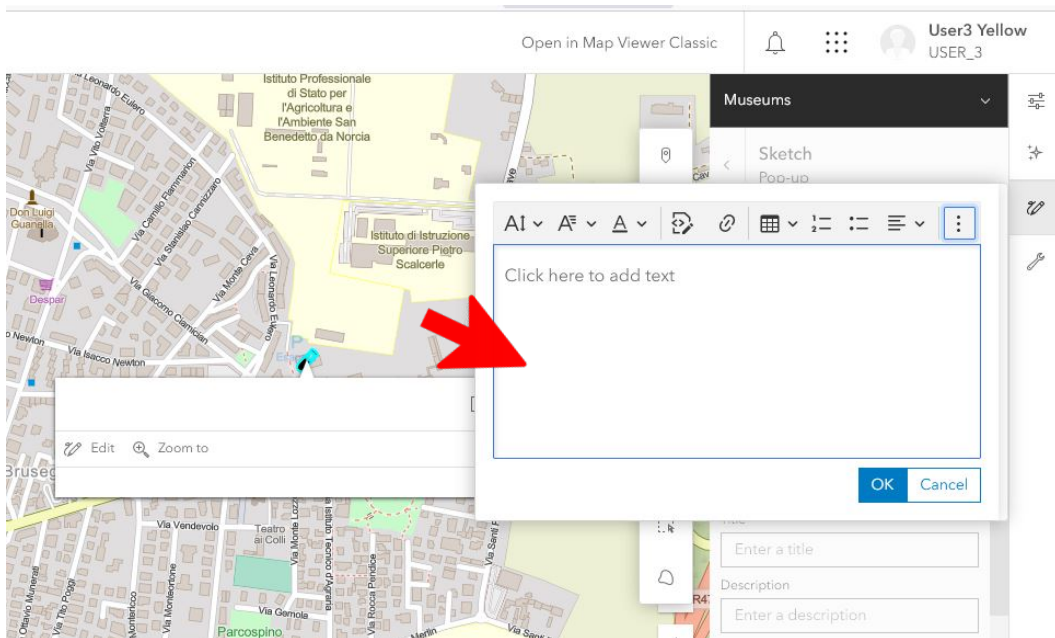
Open in Map Viewer Classic

User3 Yellow
USER_3

Museums

Sketch
Pop-up

Click here to add text

OK Cancel

Edit Zoom to

Title
Enter a title
Description
Enter a description

Istituto Professionale di Stato per l'Agricoltura e l'Ambiente San Benedetto da Norcia

Istituto di Istruzione Superiore Pietro Scalcerle

Don Luigi Guanella

Despar

Via Leonardo Eulero
Via Villa Volterra
Via Camillo Flammarion
Via Stanislao Cannizzaro
Via Giacomo Ciamician
Via Monte Cero
Via Leonardo Eulero
Via Isacco Newton
Newton
Via Vendevolo
Teatro ai Colli
Via Monte Lozzo
Via Montecchia
Via Tito Poggi
Via Monterosso
Via Gemola
Via Rocca Pendice
Via Santa
Parcospino
Istituto Tecnico d'Agraria
Ottavio Munerati
Bruseg
Via Merlin